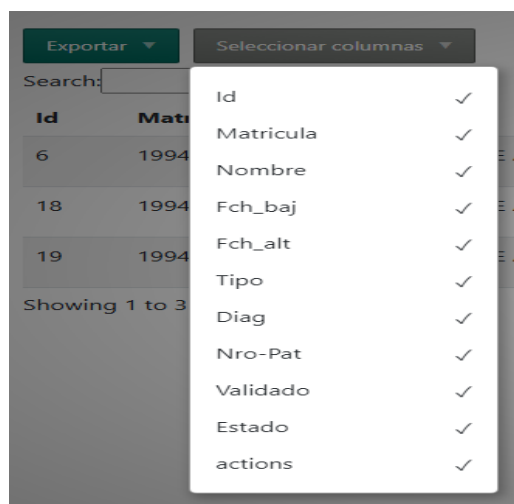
Exportar ▼
Seleccionar columnas ▼
Search:

| Id | Matr |
|---|---|
| 6 | 1994 |
| 18 | 1994 |
| 19 | 1994 |

Showing 1 to 3

Id ✓
Matricula ✓
Nombre ✓
Fch_baj ✓
Fch_alt ✓
Tipo ✓
Diag ✓
Nro-Pat ✓
Validado ✓
Estado ✓
actions ✓